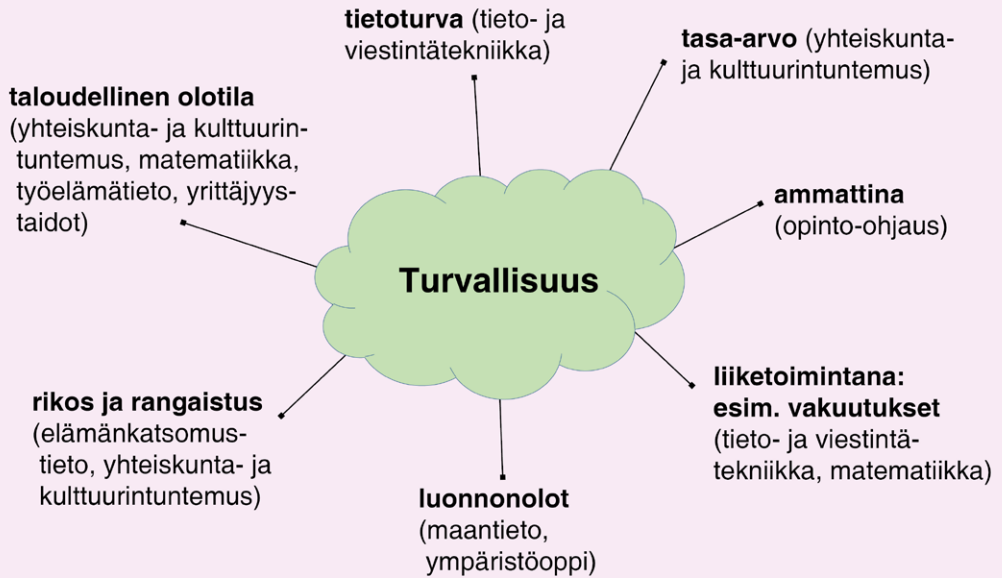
tietoturva (tieto- ja viestintätekniikka)

tasa-arvo (yhteiskunta- ja kulttuurintuntemus)

taloudellinen olotila (yhteiskunta- ja kulttuurintuntemus, matematiikka, työelämätieto, yrittäjyystaidot)

ammattina (opinto-ohjaus)

Turvallisuus

liiketoimintana: esim. vakuutukset (tieto- ja viestintätekniikka, matematiikka)

rikos ja rangaistus (elämänkatsomustieto, yhteiskunta- ja kulttuurintuntemus)

luonnonolot (maantieto, ympäristöoppi)